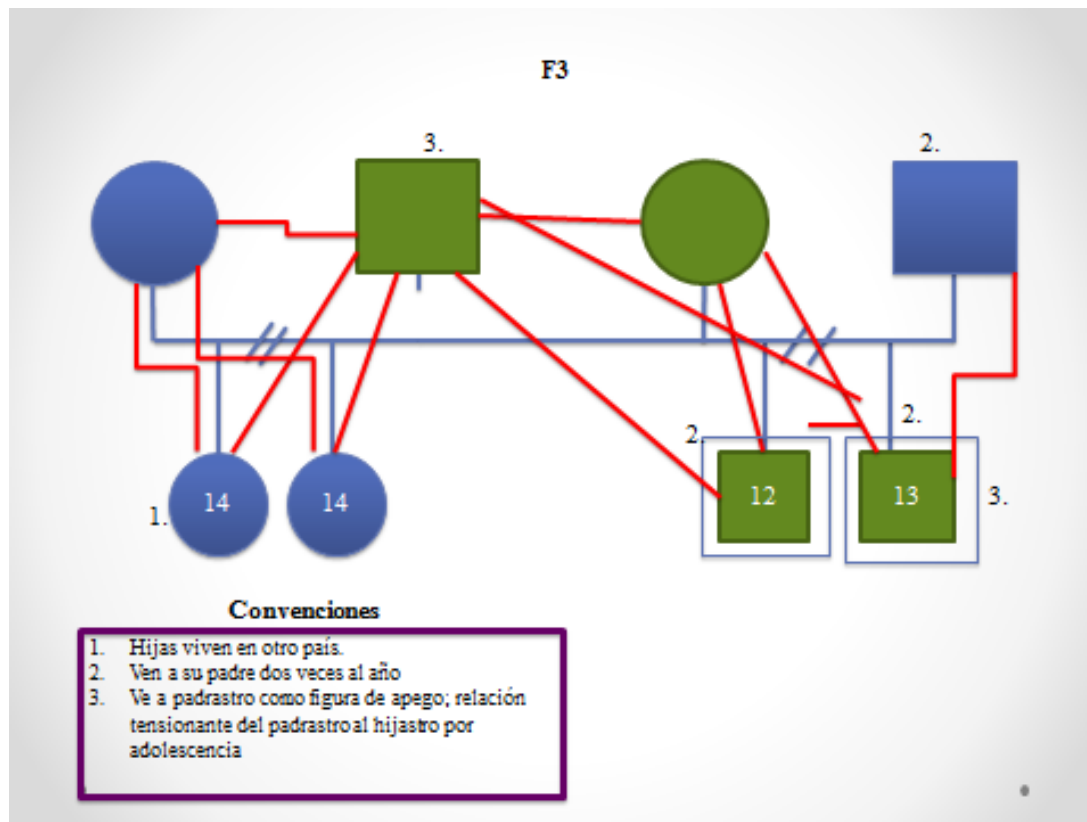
F3

3.

2.

2.

2.

1. 14

14

12

13

3.

Convenciones

1. Hijas viven en otro país.
2. Ven a su padre dos veces al año
3. Ve a padrastro como figura de apego; relación tensionante del padrastro al hijastro por adolescencia